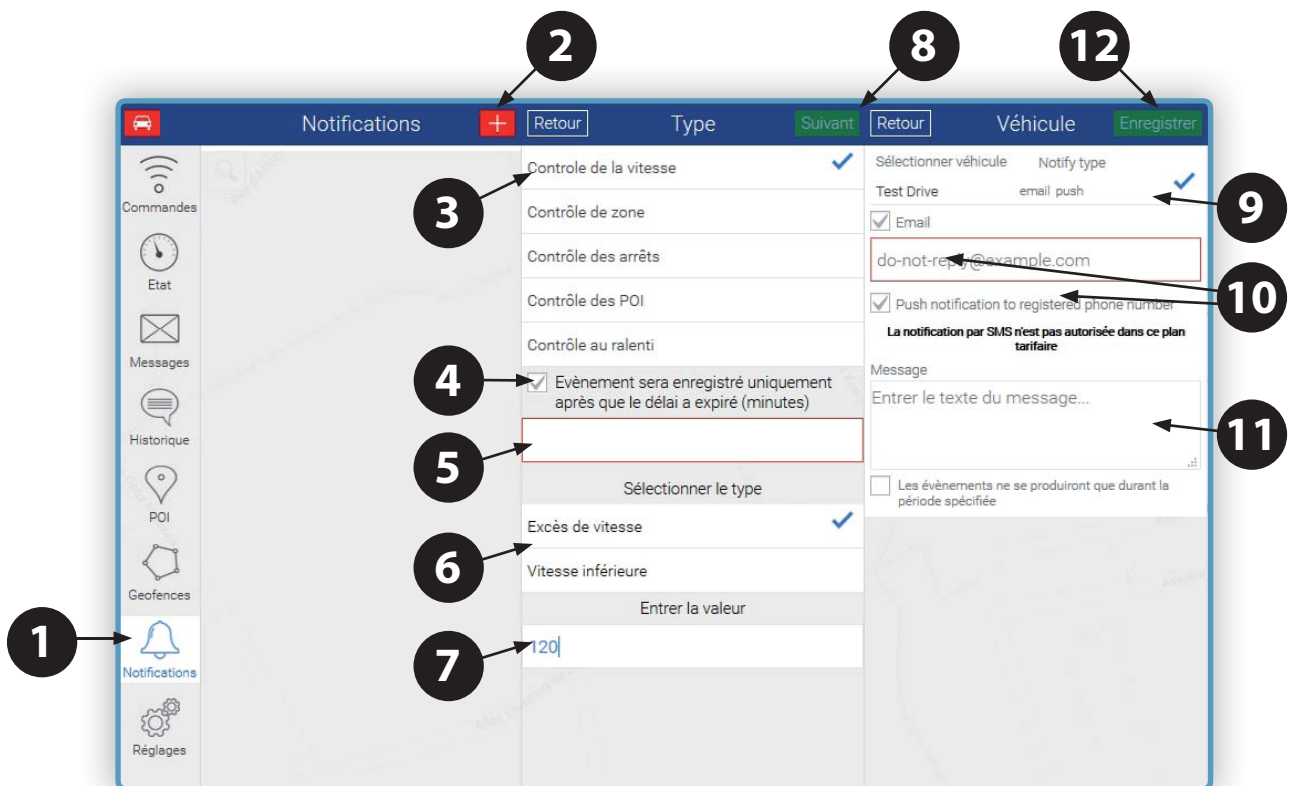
2
8
12

Notifications
+
Retour
Type
Suivant
Retour
Véhicule
Enregistrer

Commandes
Etat
Messages
Historique
POI
Geofences
Notifications
Réglages

Controle de la vitesse
Contrôle de zone
Contrôle des arrêts
Contrôle des POI
Contrôle au ralenti
Evènement sera enregistré uniquement après que le délai a expiré (minutes)
Sélectionner le type
Excès de vitesse
Vitesse inférieure
Entrer la valeur
120

Sélectionner véhicule
Notify type
Test Drive
email push
Email
do-not-reply@example.com
Push notification to registered phone number
La notification par SMS n'est pas autorisée dans ce plan tarifaire
Message
Entrer le texte du message...
Les évènements ne se produiront que durant la période spécifiée

3
9
10
4
5
11
6
1
7